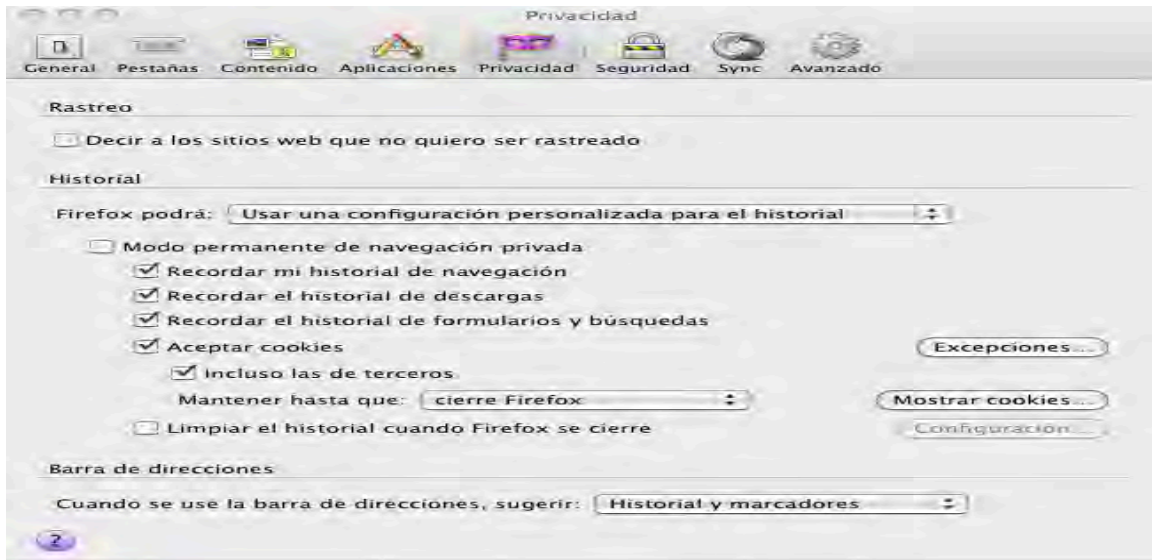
Privacidad

General Pestañas Contenido Aplicaciones Privacidad Seguridad Sync Avanzado

Rastreo

Decir a los sitios web que no quiero ser rastreado

Historial

Firefox podrá: Usar una configuración personalizada para el historial

Modo permanente de navegación privada

Recordar mi historial de navegación

Recordar el historial de descargas

Recordar el historial de formularios y búsquedas

Aceptar cookies

Excepciones...

Incluso las de terceros

Mantener hasta que: cierre Firefox

Mostrar cookies...

Limpiar el historial cuando Firefox se cierre

Configuración...

Barra de direcciones

Cuando se use la barra de direcciones, sugerir: Historial y marcadores

?